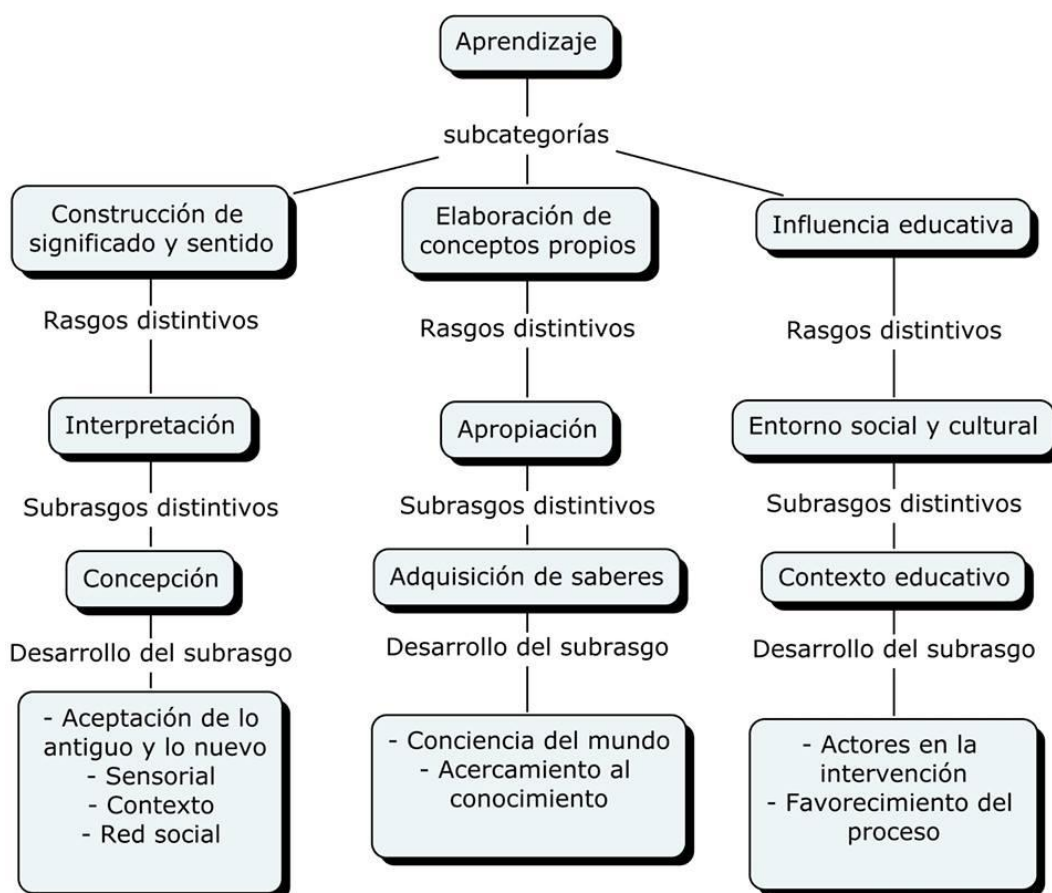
Aprendizaje

subcategorías

Construcción de significado y sentido

Rasgos distintivos

Interpretación

Subrasgos distintivos

Concepción

Desarrollo del subrasgo

- Aceptación de lo antiguo y lo nuevo
- Sensorial
- Contexto
- Red social

Elaboración de conceptos propios

Rasgos distintivos

Apropiación

Subrasgos distintivos

Adquisición de saberes

Desarrollo del subrasgo

- Conciencia del mundo
- Acercamiento al conocimiento

Influencia educativa

Rasgos distintivos

Entorno social y cultural

Subrasgos distintivos

Contexto educativo

Desarrollo del subrasgo

- Actores en la intervención
- Favorecimiento del proceso